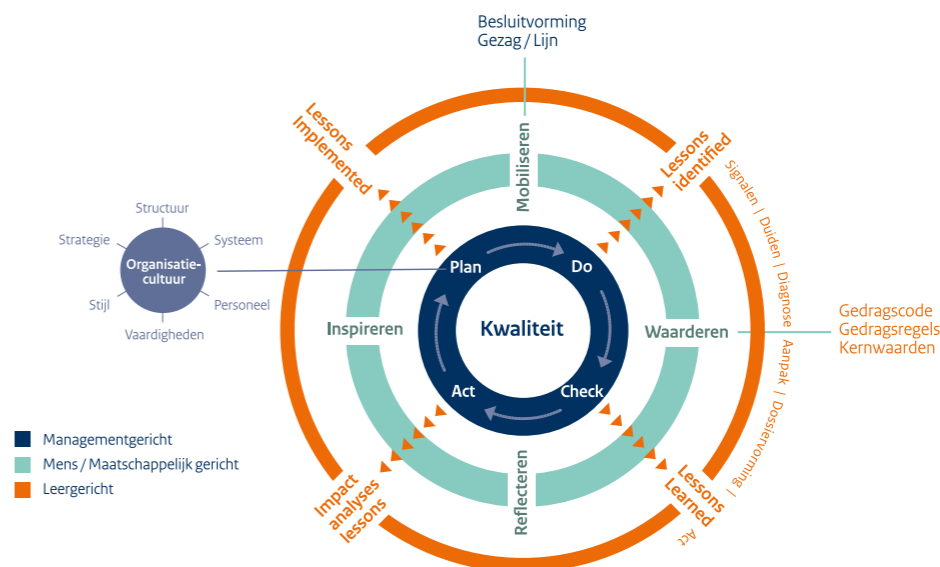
Besluitvorming
Gezag / Lijn

Lessons Implemented

Lessons identified

Signalen | Duiden | Diagnose | Aanpak | Dossiervorming | Act

Structuur
Strategie
Systeem
Organisatiecultuur
Stijl
Personeel
Vaardigheden

Mobiliseren
Inspireren
Waarderen
Reflecteren

Plan
Do
Kwaliteit
Act
Check

Gedragscode
Gedragsregels
Kernwaarden

Managementgericht
Mens / Maatschappelijk gericht
Leergericht

Impact analyses lessons

Lessons Learned